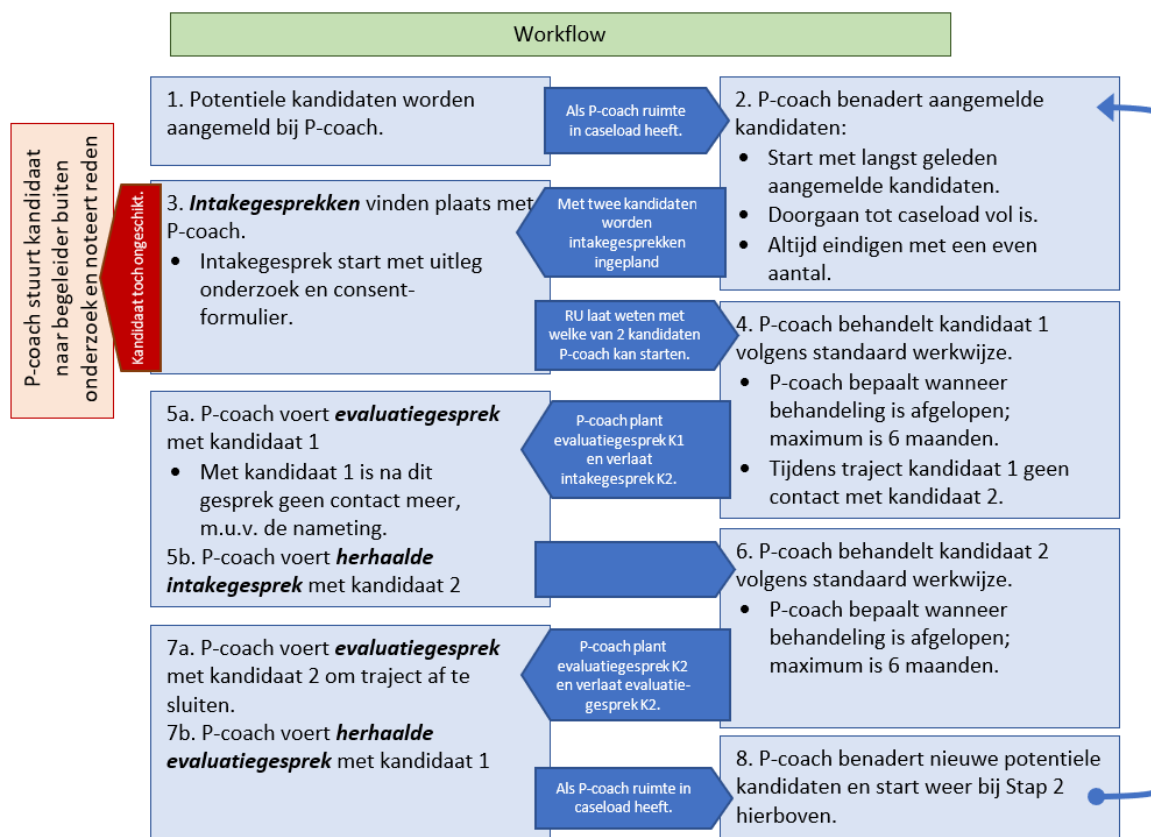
Workflow

1. Potentiele kandidaten worden aangemeld bij P-coach.

Als P-coach ruimte in caseload heeft.

2. P-coach benadert aangemelde kandidaten:
- Start met langst geleden aangemelde kandidaten.
- Doorgaan tot caseload vol is.
- Altijd eindigen met een even aantal.

P-coach stuurt kandidaat naar begeleider buiten onderzoek en noteert reden

Kandidaat toch ongeschikt.

3. ***Intakegesprekken*** vinden plaats met P-coach.
- Intakegesprek start met uitleg onderzoek en consent-formulier.

Met twee kandidaten worden intakegesprekken ingepland

RU laat weten met welke van 2 kandidaten P-coach kan starten.

4. P-coach behandelt kandidaat 1 volgens standaard werkwijze.
- P-coach bepaalt wanneer behandeling is afgelopen; maximum is 6 maanden.
- Tijdens traject kandidaat 1 geen contact met kandidaat 2.

5a. P-coach voert ***evaluatiegesprek*** met kandidaat 1
- Met kandidaat 1 is na dit gesprek geen contact meer, m.u.v. de nameting.

5b. P-coach voert ***herhaalde intakegesprek*** met kandidaat 2

P-coach plant evaluatiegesprek K1 en verlaat intakegesprek K2.

6. P-coach behandelt kandidaat 2 volgens standaard werkwijze.
- P-coach bepaalt wanneer behandeling is afgelopen; maximum is 6 maanden.

7a. P-coach voert ***evaluatiegesprek*** met kandidaat 2 om traject af te sluiten.

7b. P-coach voert ***herhaalde evaluatiegesprek*** met kandidaat 1

P-coach plant evaluatiegesprek K2 en verlaat evaluatie-gesprek K2.

Als P-coach ruimte in caseload heeft.

8. P-coach benadert nieuwe potentiele kandidaten en start weer bij Stap 2 hierboven.